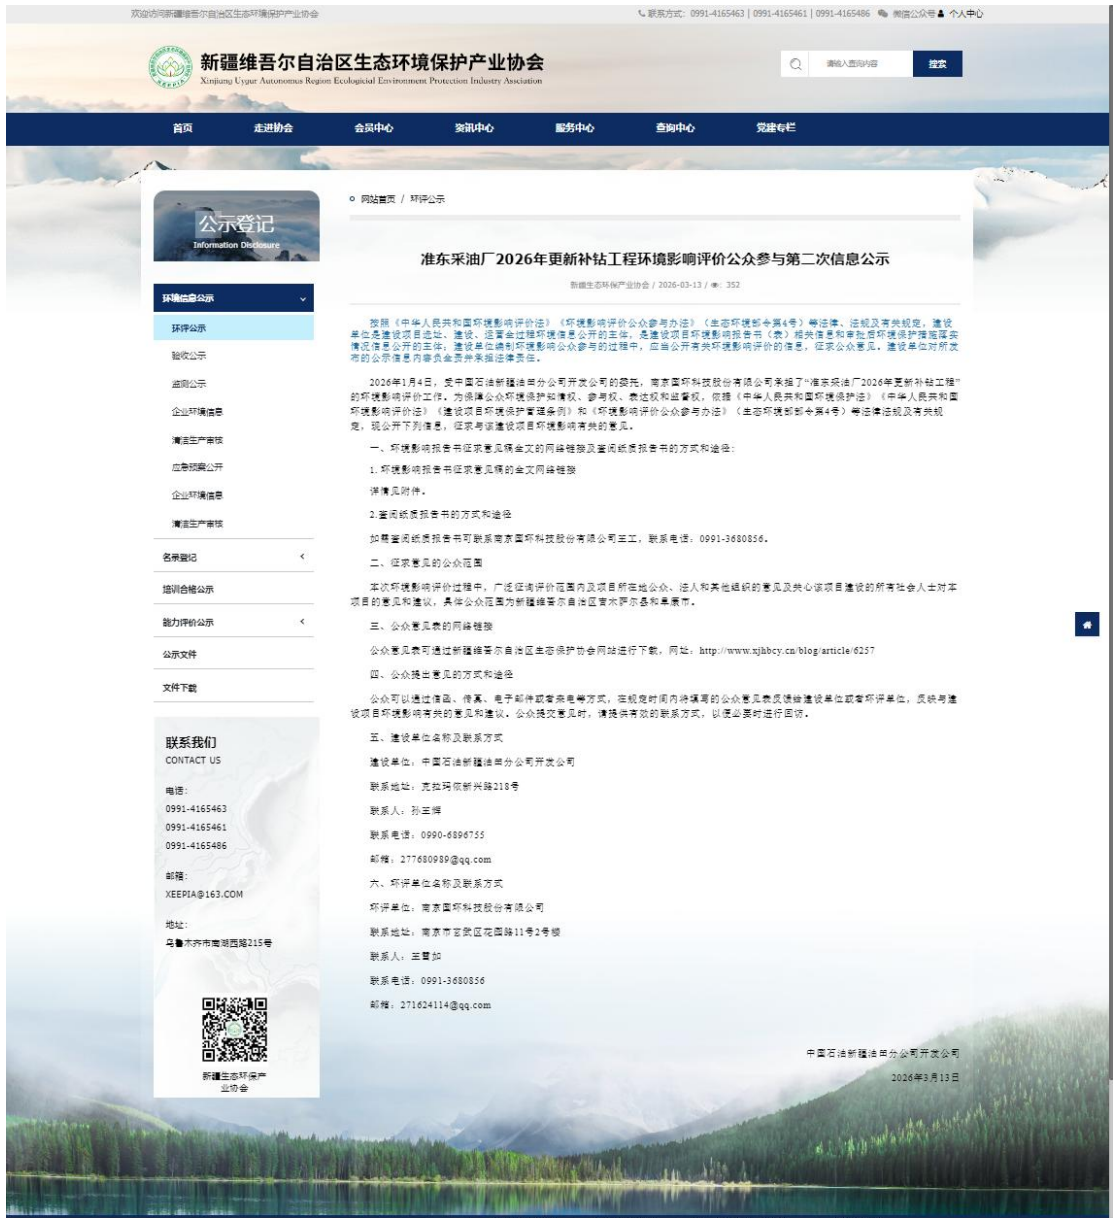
欢迎访问新疆维吾尔自治区生态环境保护产业协会

联系方式: 0991-4165463 | 0991-4165461 | 0991-4165486 微信公众号 个人中心

新疆维吾尔自治区生态环境保护产业协会
Xinjiang Uygur Autonomous Region Ecological Environment Protection Industry Association

请输入查询内容 搜索

首页 走进协会 会员中心 资讯中心 服务中心 查询中心 党建专栏

公示登记
Information Disclosure

环境信息公示
环评公示
验收公示
监测公示
企业环境信息
清洁生产审核
应急预案公开
企业环境信息
清洁生产审核
名录登记
培训合格公示
能力评价公示
公示文件
文件下载

联系我们
CONTACT US

电话:
0991-4165463
0991-4165461
0991-4165486

邮箱:
XEEPIA@163.COM

地址:
乌鲁木齐市南湖西路215号

新疆生态环保产业协会

网站首页 / 环评公示

准东采油厂2026年更新补钻工程环境影响评价公众参与第二次信息公示

新疆生态环保产业协会 / 2026-03-13 / 352

按照《中华人民共和国环境影响评价法》《环境影响评价公众参与办法》(生态环境部令第4号)等法律、法规及有关规定，建设单位是建设项目选址、建设、运营全过程环境信息公开的主体，是建设项目环境影响报告书(表)相关信息和审批后环境保护措施落实情况信息公开的主体，建设单位编制环境影响公众参与的过程中，应当公开有关环境影响评价的信息，征求公众意见，建设单位对所发布的公示信息内容负全责并承担法律责任。

2026年1月4日，受中国石油新疆油田分公司开发公司的委托，南京国环科技股份有限公司承担了“准东采油厂2026年更新补钻工程”的环境影响评价工作。为保障公众环境保护知情权、参与权、表达权和监督权，依据《中华人民共和国环境保护法》《中华人民共和国环境影响评价法》《建设项目环境保护管理条例》和《环境影响评价公众参与办法》(生态环境部令第4号)等法律法规及有关规定，现公开下列信息，征求与该建设项目环境影响有关的意见。

一、环境影响报告书征求意见稿全文的网络链接及查阅纸质报告书的方式和途径

1.环境影响报告书征求意见稿的全文网络链接

详情见附件。

2.查阅纸质报告书的方式和途径

如需查阅纸质报告书可联系南京国环科技股份有限公司王工，联系电话：0991-3680856。

二、征求意见的公众范围

本次环境影响评价过程中，广泛征询评价范围内及项目所在地公众、法人和其他组织的意见及关心该项目建设的所有社会人士对本项目的意见和建议，具体公众范围为新疆维吾尔自治区吉木萨尔县和阜康市。

三、公众意见表的网络链接

公众意见表可通过新疆维吾尔自治区生态保护协会网站进行下载，网址：http://www.xjhbcy.cn/blog/article/6257

四、公众提出意见的方式和途径

公众可以通过信函、传真、电子邮件或者来电等方式，在规定时间内将填写的公众意见表反馈给建设单位或者环评单位，反映与建设项目环境影响有关的意见和建议。公众提交意见时，请提供有效的联系方式，以便必要时进行回访。

五、建设单位名称及联系方式

建设单位：中国石油新疆油田分公司开发公司

联系地址：克拉玛依新兴路218号

联系人：孙王辉

联系电话：0990-6896755

邮箱：277680989@qq.com

六、环评单位名称及联系方式

环评单位：南京国环科技股份有限公司

联系地址：南京市玄武区花园路11号2号楼

联系人：王雪加

联系电话：0991-3680856

邮箱：271624114@qq.com

中国石油新疆油田分公司开发公司

2026年3月13日